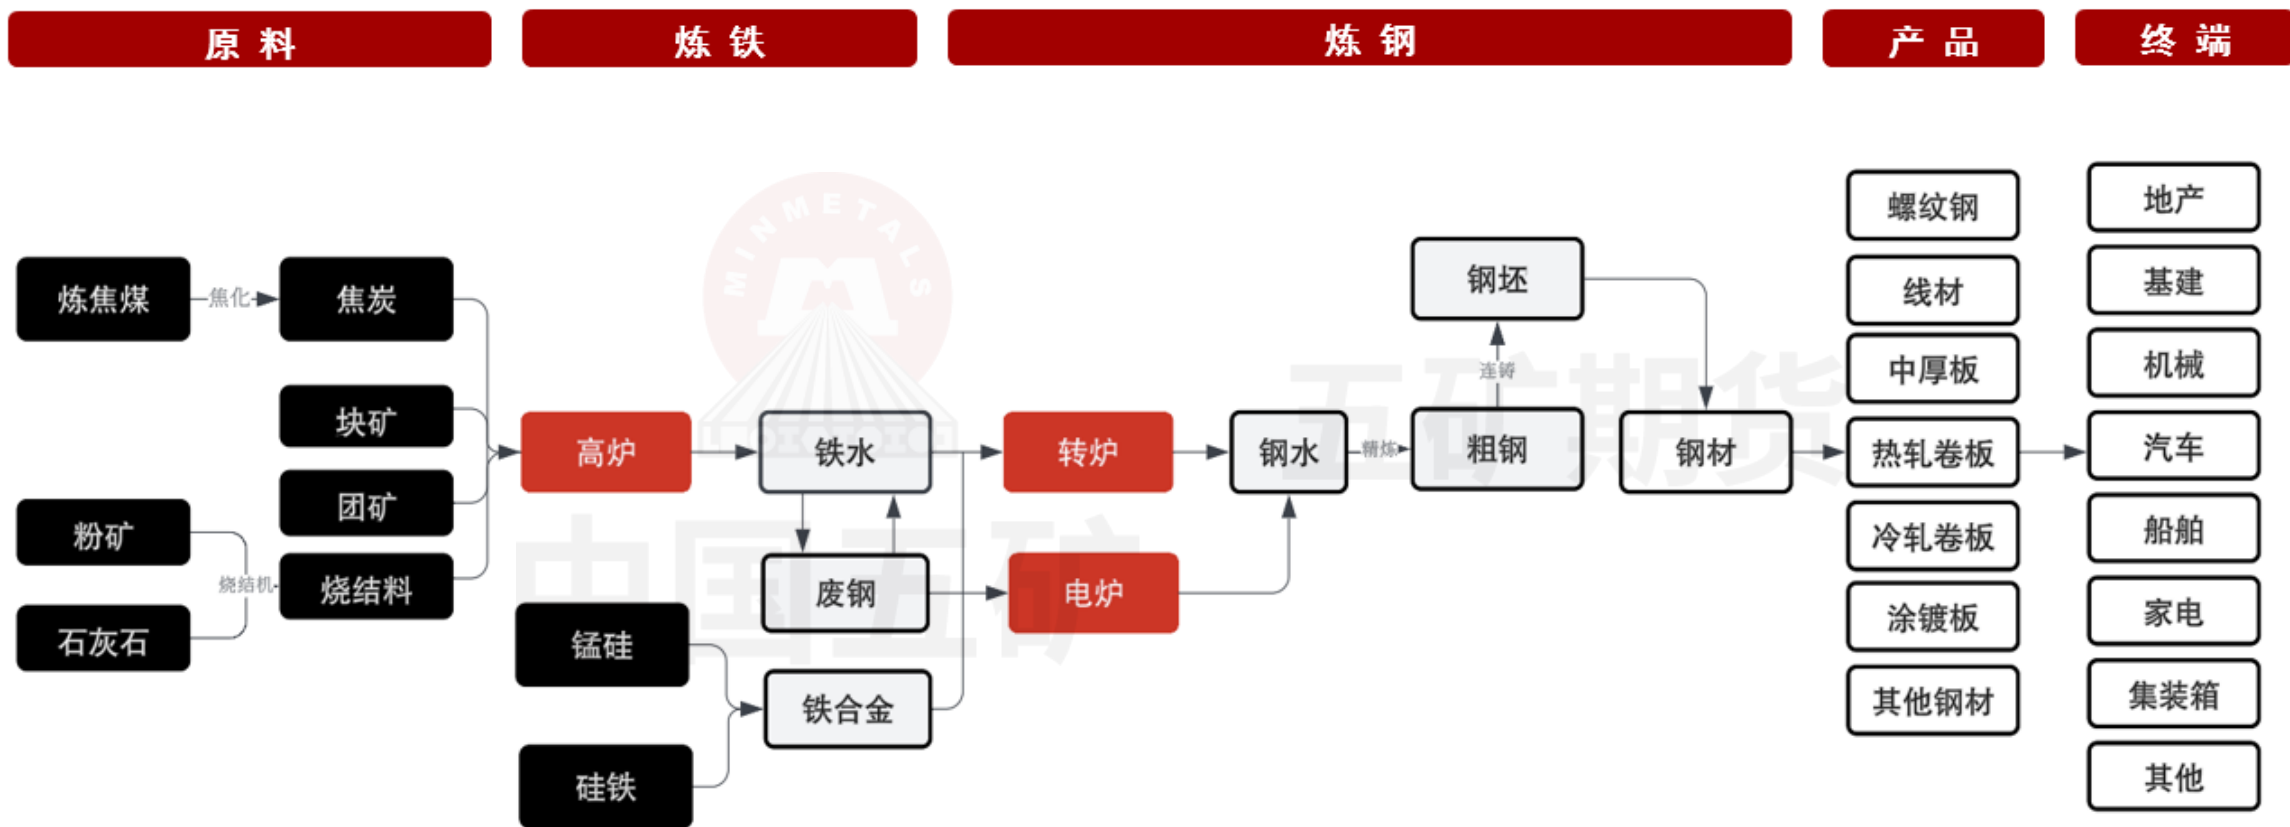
原料 炼铁 炼钢 产品 终端

炼焦煤 焦化 焦炭
块矿
团矿
粉矿 烧结机 烧结料
石灰石

高炉 铁水 废钢
锰硅 铁合金
硅铁

转炉 电炉 钢水 精炼 粗钢 连铸 钢坯 钢材

螺纹钢
线材
中厚板
热轧卷板
冷轧卷板
涂镀板
其他钢材

地产
基建
机械
汽车
船舶
家电
集装箱
其他

MINMETALS
五矿期货
中国五矿